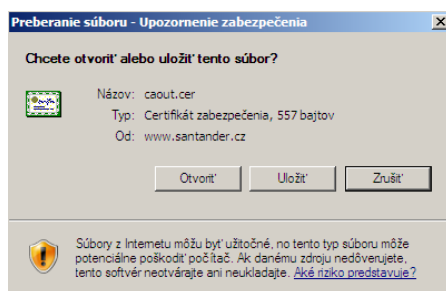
Preberanie súboru - Upozornenie zabezpečenia

Chcete otvoriť alebo uložiť tento súbor?

Názov: caout.cer
Typ: Certifikát zabezpečenia, 557 bajtov
Od: www.santander.cz

Otvoriť Uložiť Zrušiť

Súbory z Internetu môžu byť užitočné, no tento typ súboru môže potenciálne poškodiť počítač. Ak danému zdroju nedôverujete, tento softvér neotvárajte ani neukladajte. Aké riziko predstavuje?